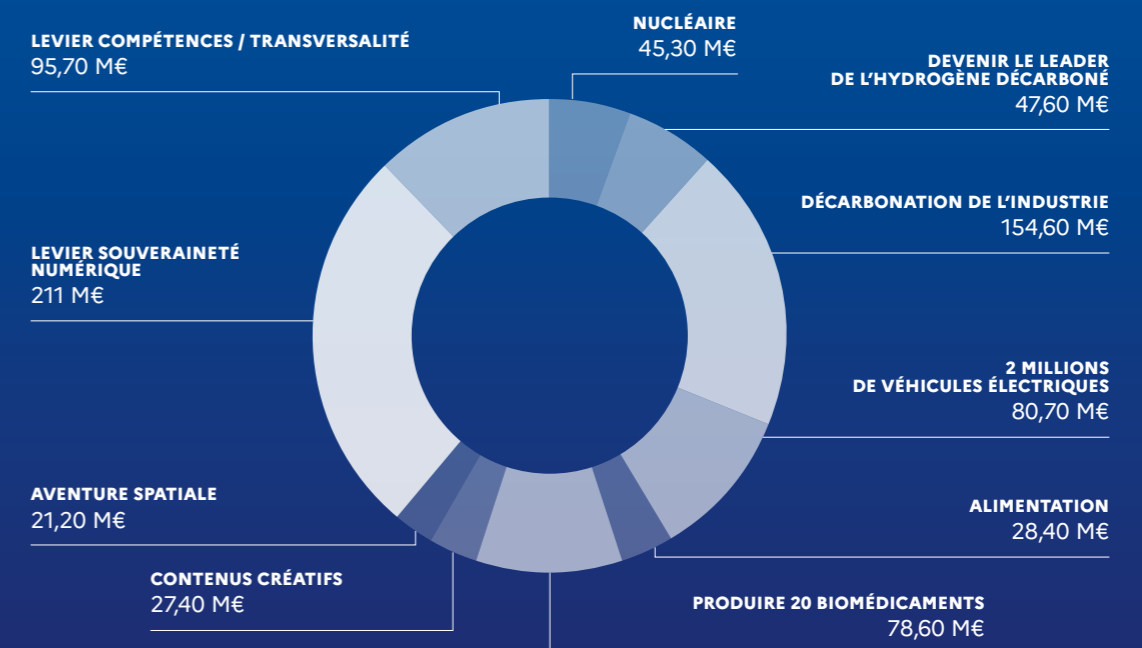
LEVIER COMPÉTENCES / TRANSVERSALITÉ
95,70 M€

NUCLÉAIRE
45,30 M€

DEVENIR LE LEADER DE L'HYDROGÈNE DÉCARBONÉ
47,60 M€

DÉCARBONATION DE L'INDUSTRIE
154,60 M€

LEVIER SOUVERAINETÉ NUMÉRIQUE
211 M€

2 MILLIONS DE VÉHICULES ÉLECTRIQUES
80,70 M€

AVENTURE SPATIALE
21,20 M€

ALIMENTATION
28,40 M€

CONTENUS CRÉATIFS
27,40 M€

PRODUIRE 20 BIOMÉDICAMENTS
78,60 M€